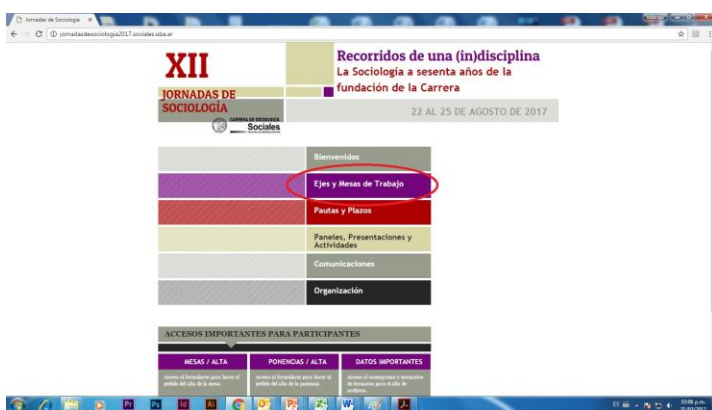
Jornadas de Sociología ×

jornadasdesociologia2017.sociales.uba.ar

XII
JORNADAS DE SOCIOLOGÍA
CARRERA DE SOCIOLOGÍA
Sociales

Recorridos de una (in)disciplina
La Sociología a sesenta años de la fundación de la Carrera

22 AL 25 DE AGOSTO DE 2017

Bienvenidos
Ejes y Mesas de Trabajo
Pautas y Plazos
Paneles, Presentaciones y Actividades
Comunicaciones
Organización

ACCESOS IMPORTANTES PARA PARTICIPANTES

MESAS / ALTA
PONENCIAS / ALTA
DATOS IMPORTANTES

Acceso al formulario para hacer el pedido del alta de la mesa.
Acceso al formulario para hacer el pedido del alta de la ponencia.
Acceso al cronograma y normativa de formatos para el alta de archivos.

03:05 p.m.
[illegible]